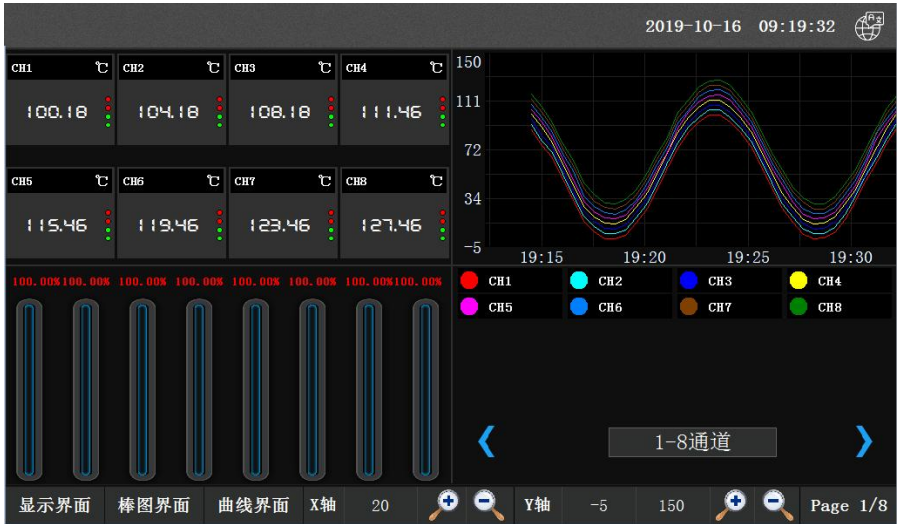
2019-10-16 09:19:32

CH1 ℃ 100.18
CH2 ℃ 104.18
CH3 ℃ 108.18
CH4 ℃ 111.46
CH5 ℃ 115.46
CH6 ℃ 119.46
CH7 ℃ 123.46
CH8 ℃ 127.46

150
111
72
34
-5
19:15 19:20 19:25 19:30

100.00% 100.00% 100.00% 100.00% 100.00% 100.00% 100.00% 100.00%

CH1 CH2 CH3 CH4
CH5 CH6 CH7 CH8

❮ 1-8通道 ❯

显示界面 棒图界面 曲线界面 X轴 20 Y轴 -5 150 Page 1/8